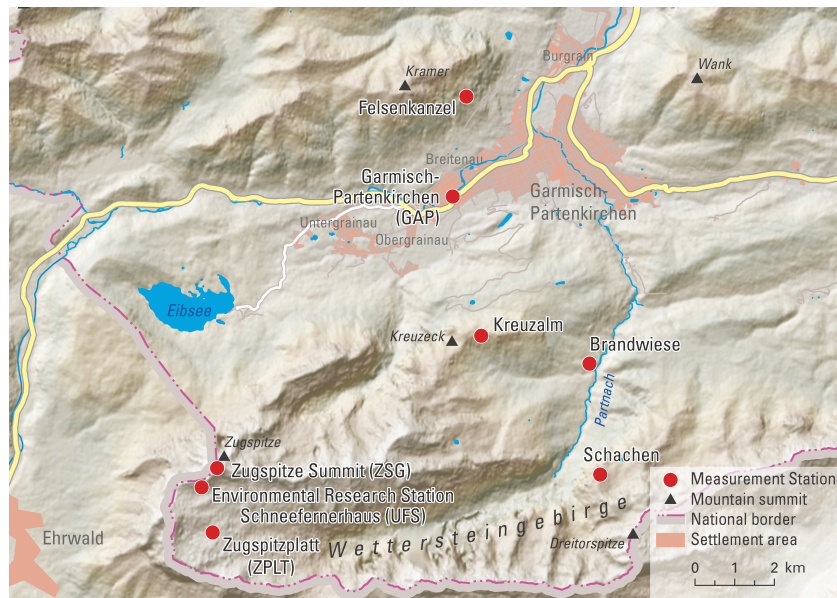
Burgrain
Kramer
Wank
Felsenkanzel
Breitenau
Garmisch-Partenkirchen (GAP)
Garmisch-Partenkirchen
Untergrainau
Obergrainau
Eibsee
Kreuzeck
Kreuzalm
Brandwiese
Partnach
Zugspitze
Zugspitze Summit (ZSG)
Environmental Research Station Schneefernerhaus (UFS)
Schachen
Wettersteingebirge
Zugspitzplatt (ZPLT)
Ehrwald
Dreitorspitze
Measurement Station
Mountain summit
National border
Settlement area
0 1 2 km